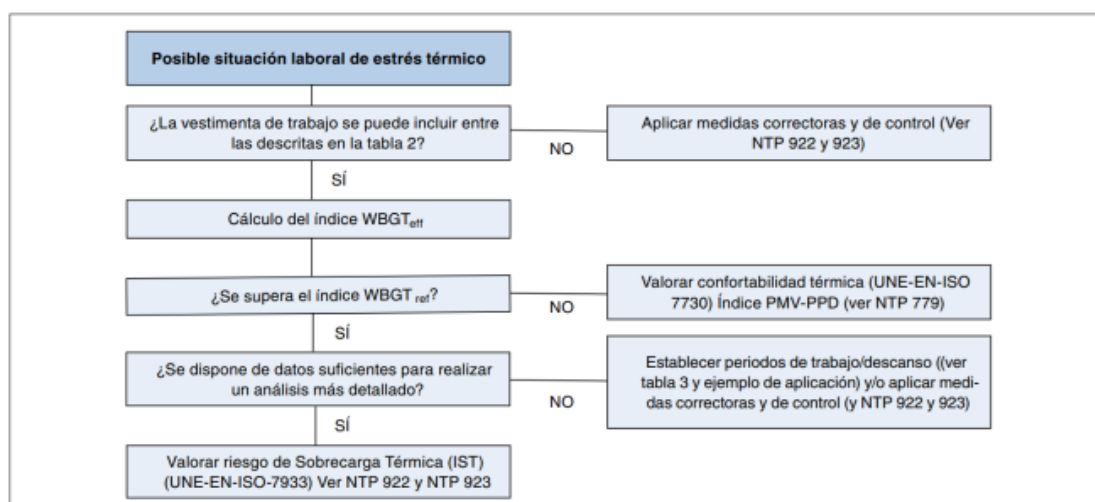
Posible situación laboral de estrés térmico

¿La vestimenta de trabajo se puede incluir entre las descritas en la tabla 2?

NO

Aplicar medidas correctoras y de control (Ver NTP 922 y 923)

SÍ

Cálculo del índice $WBGT_{eff}$

¿Se supera el índice $WBGT_{ref}$?

NO

Valorar confortabilidad térmica (UNE-EN-ISO 7730) Índice PMV-PPD (ver NTP 779)

SÍ

¿Se dispone de datos suficientes para realizar un análisis más detallado?

NO

Establecer periodos de trabajo/descanso ((ver tabla 3 y ejemplo de aplicación) y/o aplicar medidas correctoras y de control (y NTP 922 y 923)

SÍ

Valorar riesgo de Sobrecarga Térmica (IST) (UNE-EN-ISO-7933) Ver NTP 922 y NTP 923